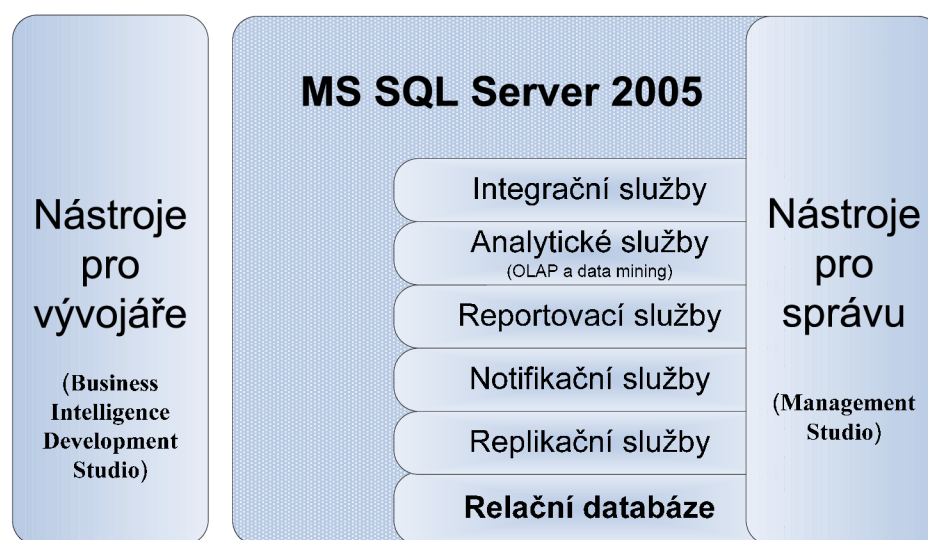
Nástroje pro vývojáře

(Business Intelligence Development Studio)

MS SQL Server 2005

Integrační služby

Analytické služby
(OLAP a data mining)

Reportovací služby

Notifikační služby

Replikační služby

Relační databáze

Nástroje pro správu

(Management Studio)